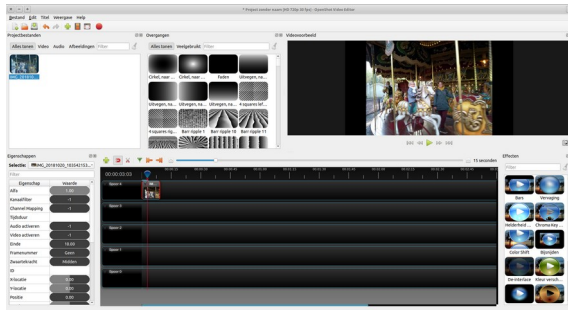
* Project zonder naam (HD 720p 30 fps) - OpenShot Video Editor

Bestand Edit Titel Weergave Help

Projectbestanden

Alles tonen Video Audio Afbeeldingen Filter

IMG_2018102...

Overgangen

Alles tonen Veelgebruikt Filter

Cirkel, naar ... Cirkel, naar ... Fader Uitvegen, na...

Uitvegen, na... Uitvegen, na... Uitvegen, na... 4 squares lef...

4 squares rig... Barr ripple 1 Barr ripple 10 Barr ripple 11

Videovoorbeeld

Eigenschappen

Selectie: IMG_20181020_103042153...

Filter

| Eigenschap | Waarde |
|---|---|
| Alfa | 1.00 |
| Kanaalfilter | -1 |
| Channel Mapping | -1 |
| Tijdkleur | |
| Audio activeren | -1 |
| Video activeren | -1 |
| Einde | 10.00 |
| Framenummer | Geen |
| Zwaartekracht | Midden |
| ID | |
| X-locatie | 0.00 |
| Y-locatie | 0.00 |
| Positie | 0.00 |

00:00:03:03

15 seconden

Spoor 4
Spoor 3
Spoor 2
Spoor 1
Spoor 0

Effecten

Filter

Bars Vervaging

Helderheid ... Chroma Key ...

Color Shift Bijsnijden

De-interlace Kleur versch...